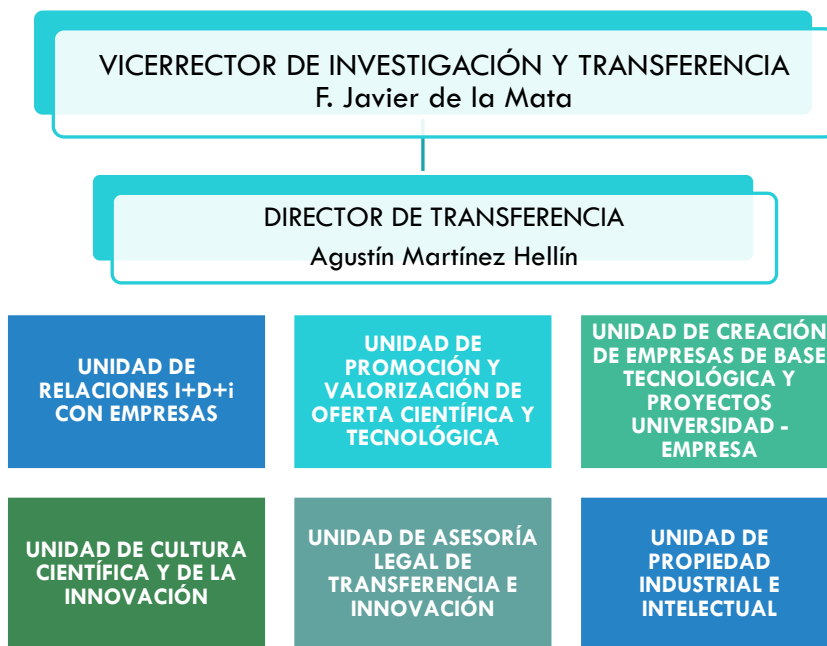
VICERRECTOR DE INVESTIGACIÓN Y TRANSFERENCIA
F. Javier de la Mata

DIRECTOR DE TRANSFERENCIA
Agustín Martínez Hellín

UNIDAD DE RELACIONES I+D+i CON EMPRESAS

UNIDAD DE PROMOCIÓN Y VALORIZACIÓN DE OFERTA CIENTÍFICA Y TECNOLÓGICA

UNIDAD DE CREACIÓN DE EMPRESAS DE BASE TECNOLÓGICA Y PROYECTOS UNIVERSIDAD - EMPRESA

UNIDAD DE CULTURA CIENTÍFICA Y DE LA INNOVACIÓN

UNIDAD DE ASESORÍA LEGAL DE TRANSFERENCIA E INNOVACIÓN

UNIDAD DE PROPIEDAD INDUSTRIAL E INTELECTUAL